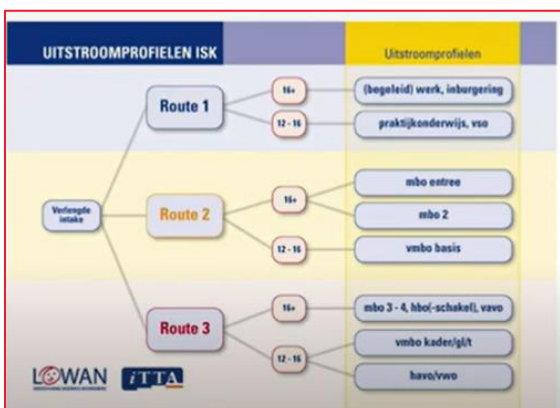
UITSTROOMPROFIELEN ISK

Uitstroomprofielen

Verlengde intake

Route 1

16+

(begeleid) werk, inburgering

12 - 16

praktijkonderwijs, vso

Route 2

16+

mbo entree

mbo 2

12 - 16

vmbo basis

Route 3

16+

mbo 3 - 4, hbo(-schakel), vavo

12 - 16

vmbo kader/gl/t

havo/vwo

LOWAN

ITTA